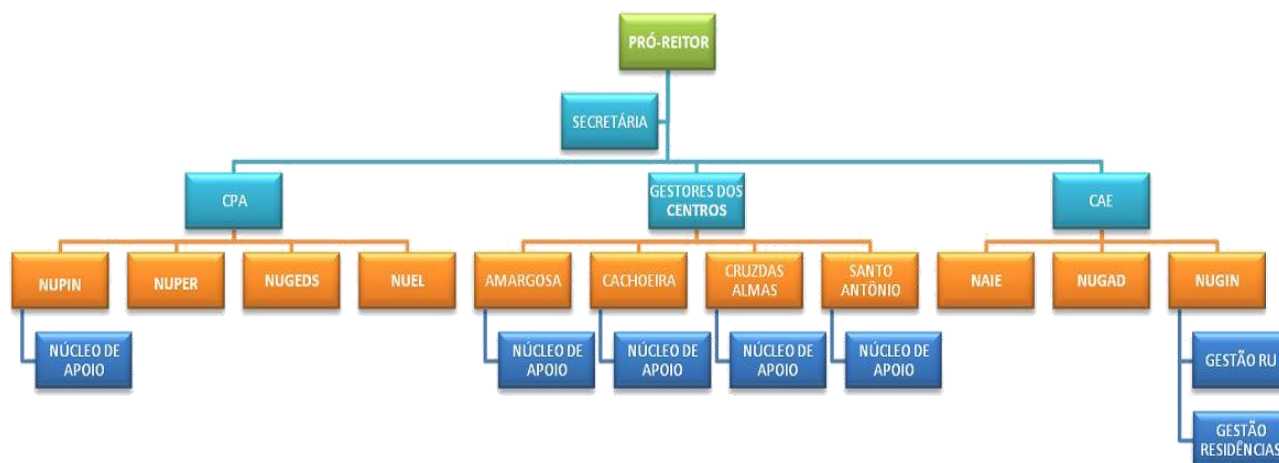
PRÓ-REITOR

SECRETÁRIA

CPA

GESTORES DOS CENTROS

CAE

NUPIN

NUPER

NUGEDS

NUEL

AMARGOSA

CACHOEIRA

CRUZDAS ALMAS

SANTO ANTÔNIO

NAIE

NUGAD

NUGIN

NÚCLEO DE APOIO

NÚCLEO DE APOIO

NÚCLEO DE APOIO

NÚCLEO DE APOIO

NÚCLEO DE APOIO

GESTÃO RU

GESTÃO RESIDÊNCIAS